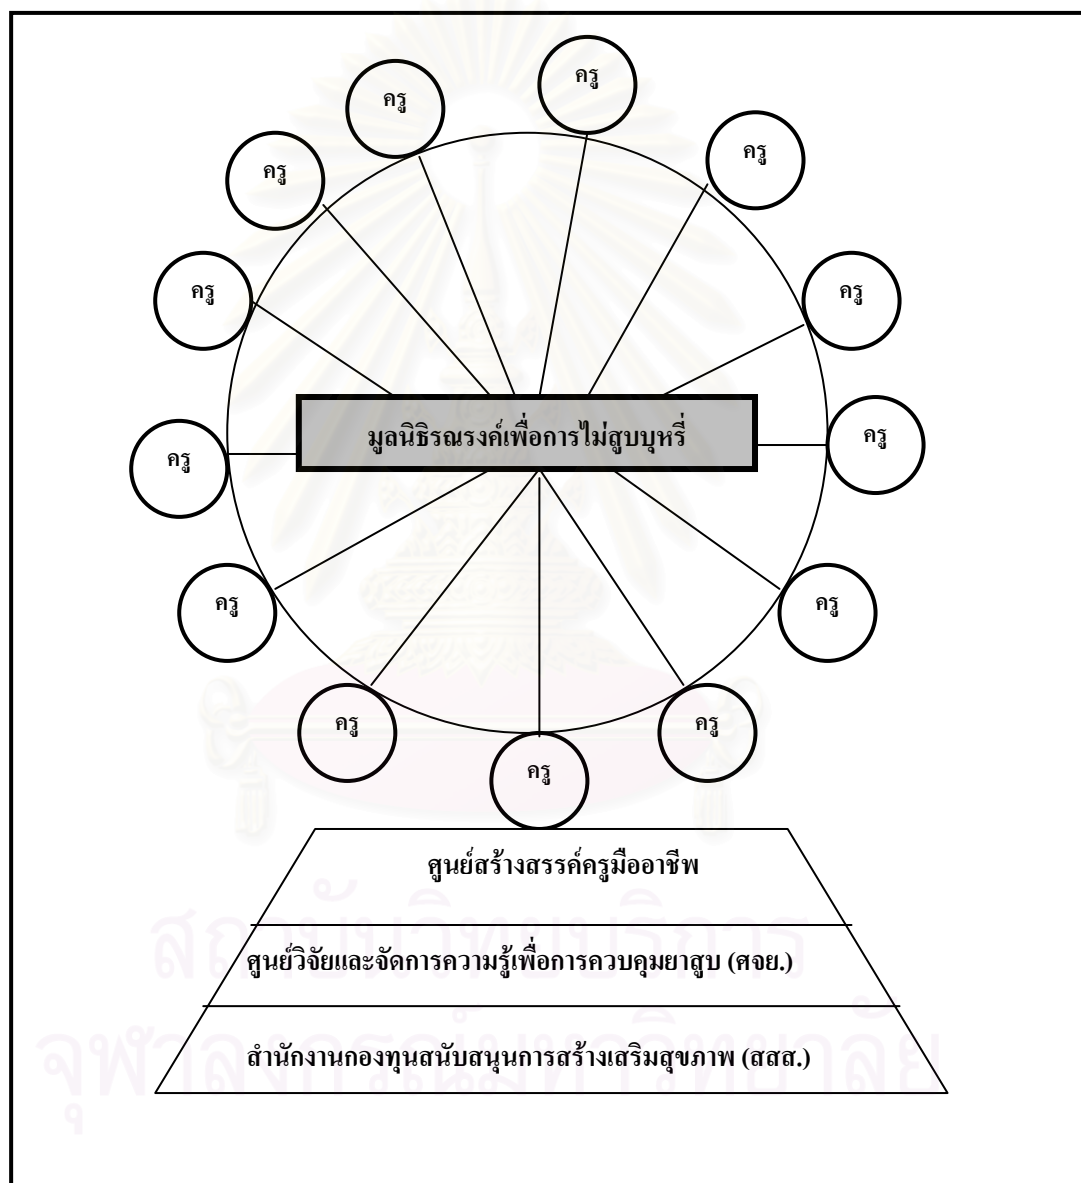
ครู

ครู

ครู

ครู

ครู

ครู

ครู

ครู

ครู

ครู

ครู

ครู

ครู

มูลนิธิรณรงค์เพื่อการไม่สูบบุหรี่

ศูนย์สร้างสรรค์ครูมืออาชีพ

ศูนย์วิจัยและจัดการความรู้เพื่อการควบคุมยาสูบ (ศจย.)

สำนักงานกองทุนสนับสนุนการสร้างเสริมสุขภาพ (สสส.)

สถาบันวิทยบริการ
จุฬาลงกรณ์มหาวิทยาลัย